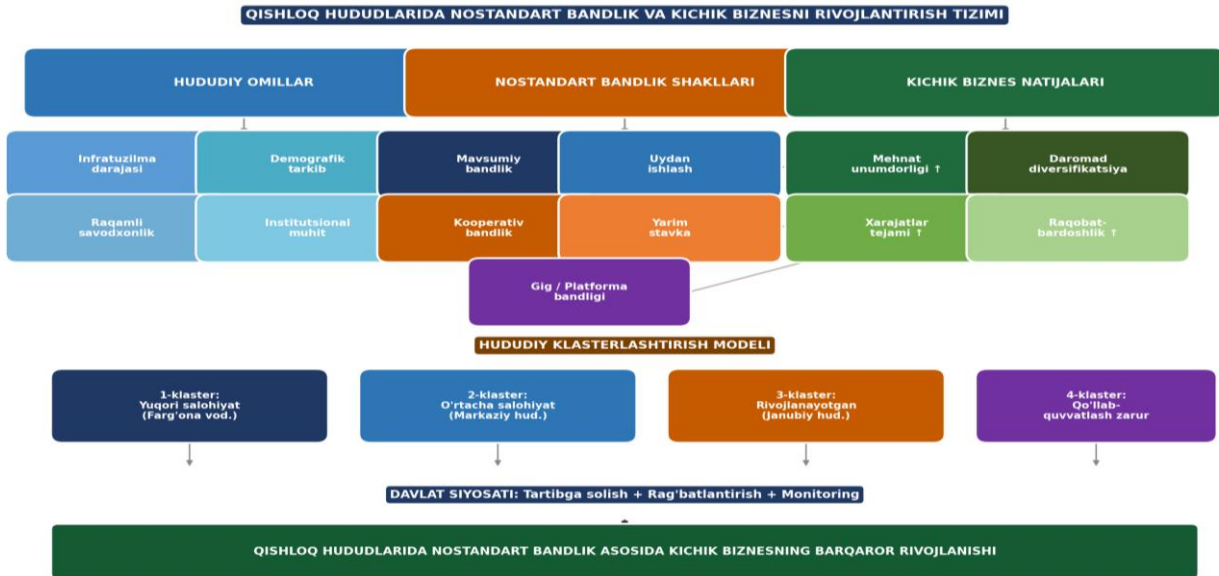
QISHLOQ HUDUDLARIDA NOSTANDART BANDLIK VA KICHIK BIZNESNI RIVOJLANTIRISH TIZIMI

HUDUDIY OMILLAR

NOSTANDART BANDLIK SHAKLLARI

KICHIK BIZNES NATIJALARI

Infratuzilma darajasi

Demografik tarkib

Mavsumiy bandlik

Uydan ishlash

Mehnat unumdorligi ↑

Daromad diversifikatsiya

Raqamli savodxonlik

Institutsional muhit

Kooperativ bandlik

Yarim stavka

Xarajatlar tejami ↑

Raqobat-bardoshlik ↑

Gig / Platforma bandligi

HUDUDIY KLASTERLASHTIRISH MODELI

1-klaster: Yuqori salohiyat (Farg'ona vod.)

2-klaster: O'rtacha salohiyat (Markaziy hud.)

3-klaster: Rivojlanayotgan (Janubiy hud.)

4-klaster: Qo'llab-quvvatlash zarur

DAVLAT SIYOSATI: Tartibga solish + Rag'batlantirish + Monitoring

QISHLOQ HUDUDLARIDA NOSTANDART BANDLIK ASOSIDA KICHIK BIZNESNING BARQAROR RIVOJLANISHI